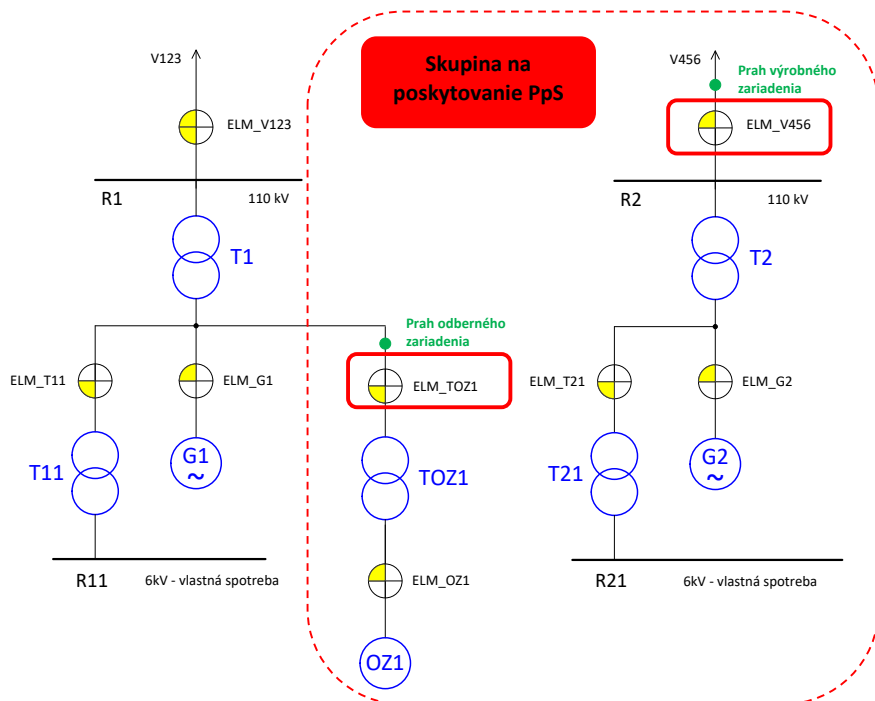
Skupina na poskytovanie PpS

V123

ELM_V123

R1

110 kV

T1

ELM_T11

ELM_G1

T11

G1
~

R11

6kV - vlastná spotreba

Prah odberného zariadenia

ELM_TOZ1

TOZ1

ELM_OZ1

OZ1

V456

Prah výrobného zariadenia

ELM_V456

R2

110 kV

T2

ELM_T21

ELM_G2

T21

G2
~

R21

6kV - vlastná spotreba